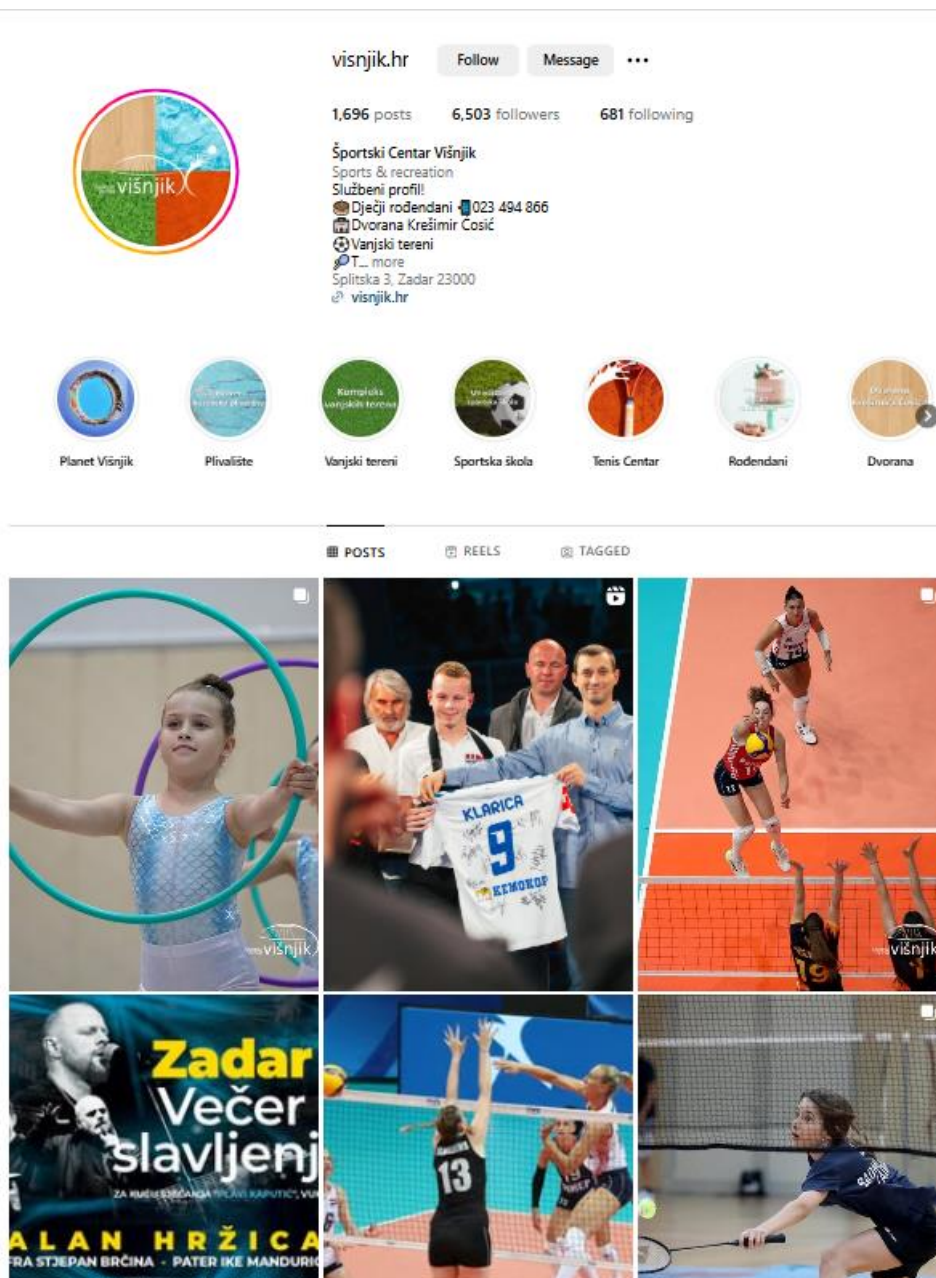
višnjik

visnjik.hr Follow Message •••

1,696 posts 6,503 followers 681 following

Športski Centar Višnjik
Sports & recreation
Službeni profil!
🎂Dječji rođendani 📱023 494 866
🏢Dvorana Krešimir Ćosić
⚽Vanjski tereni
🎾T... more
Splitska 3, Zadar 23000
🔗 visnjik.hr

Kompleks vanjskih terena

Planet Višnjik
Plivalište
Vanjski tereni
Sportska škola
Tenis Centar
Rođendani
Dvorana

POSTS REELS TAGGED

višnjik

KLARICA
9
KEMOKOP

višnjik

Zadar
Večer slavljenj
ZA KUĆU SJEĆANJA "PLAVI KAPUTIĆ" VU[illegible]
ALAN HRŽICA
FRA STJEPAN BRČINA · PATER IKE MANDURI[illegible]

13